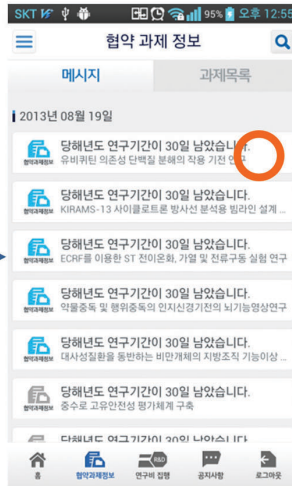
SKT 95% 오후 12:55

협약 과제 정보

메시지

과제목록

2013년 08월 19일

당해년도 연구기간이 30일 남았습니다.
유비퀴틴 의존성 단백질 분해의 작용 기전 연구

당해년도 연구기간이 30일 남았습니다.
KIRAMS-13 사이클로트론 방사선 분석용 빔라인 설계

당해년도 연구기간이 30일 남았습니다.
ECRF를 이용한 ST 전이온화, 가열 및 전류구동 실험 연구

당해년도 연구기간이 30일 남았습니다.
약물중독 및 행위중독의 인지신경기전의 뇌기능영상연구

당해년도 연구기간이 30일 남았습니다.
대사성질환을 동반하는 비만개체의 지방조직 기능이상

당해년도 연구기간이 30일 남았습니다.
중수로 고유안전성 평가체계 구축

당해년도 연구기간이 30일 남았습니다.

협약과제정보

홈

협약과제정보

연구비 집행

공지사항

로그아웃